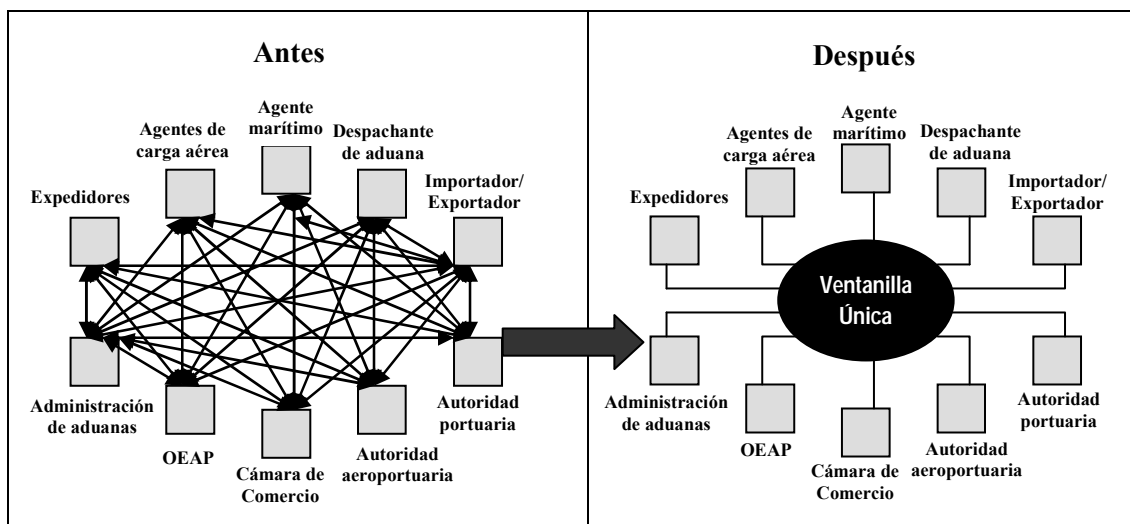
Antes

Agente marítimo

Agentes de carga aérea

Despachante de aduana

Importador/ Exportador

Expedidores

Administración de aduanas

OEAP

Cámara de Comercio

Autoridad aeroportuaria

Autoridad portuaria

Después

Agente marítimo

Agentes de carga aérea

Despachante de aduana

Importador/ Exportador

Expedidores

Ventanilla Única

Administración de aduanas

OEAP

Cámara de Comercio

Autoridad aeroportuaria

Autoridad portuaria